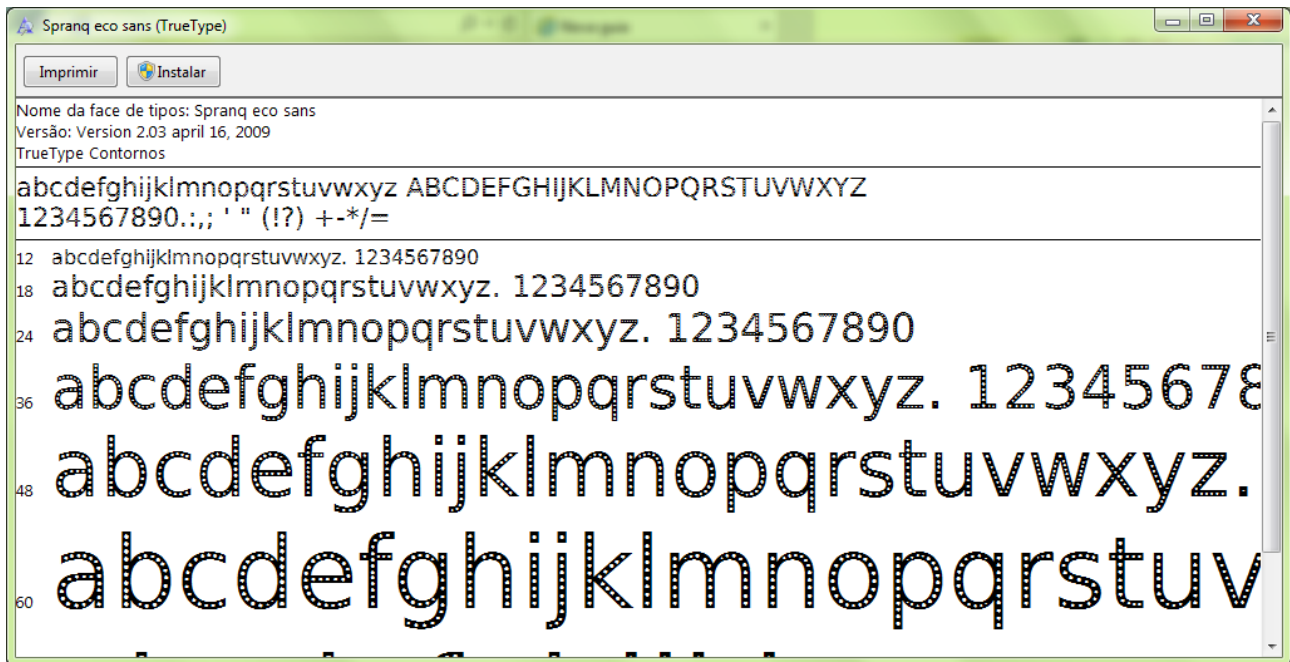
Spranq eco sans (TrueType)

Imprimir
Instalar

Nome da face de tipos: Spranq eco sans
Versão: Version 2.03 april 16, 2009
TrueType Contornos

abcdefghijklmnopqrstuvwxyz ABCDEFGHIJKLMNOPQRSTUVWXYZ
1234567890.:,; ' " (!?) +-*/=

12 abcdefghijklmnopqrstuvwxyz. 1234567890
18 abcdefghijklmnopqrstuvwxyz. 1234567890
24 abcdefghijklmnopqrstuvwxyz. 1234567890
36 abcdefghijklmnopqrstuvwxyz. 12345678
48 abcdefghijklmnopqrstuvwxyz.
60 abcdefghijklmnopqrstuv